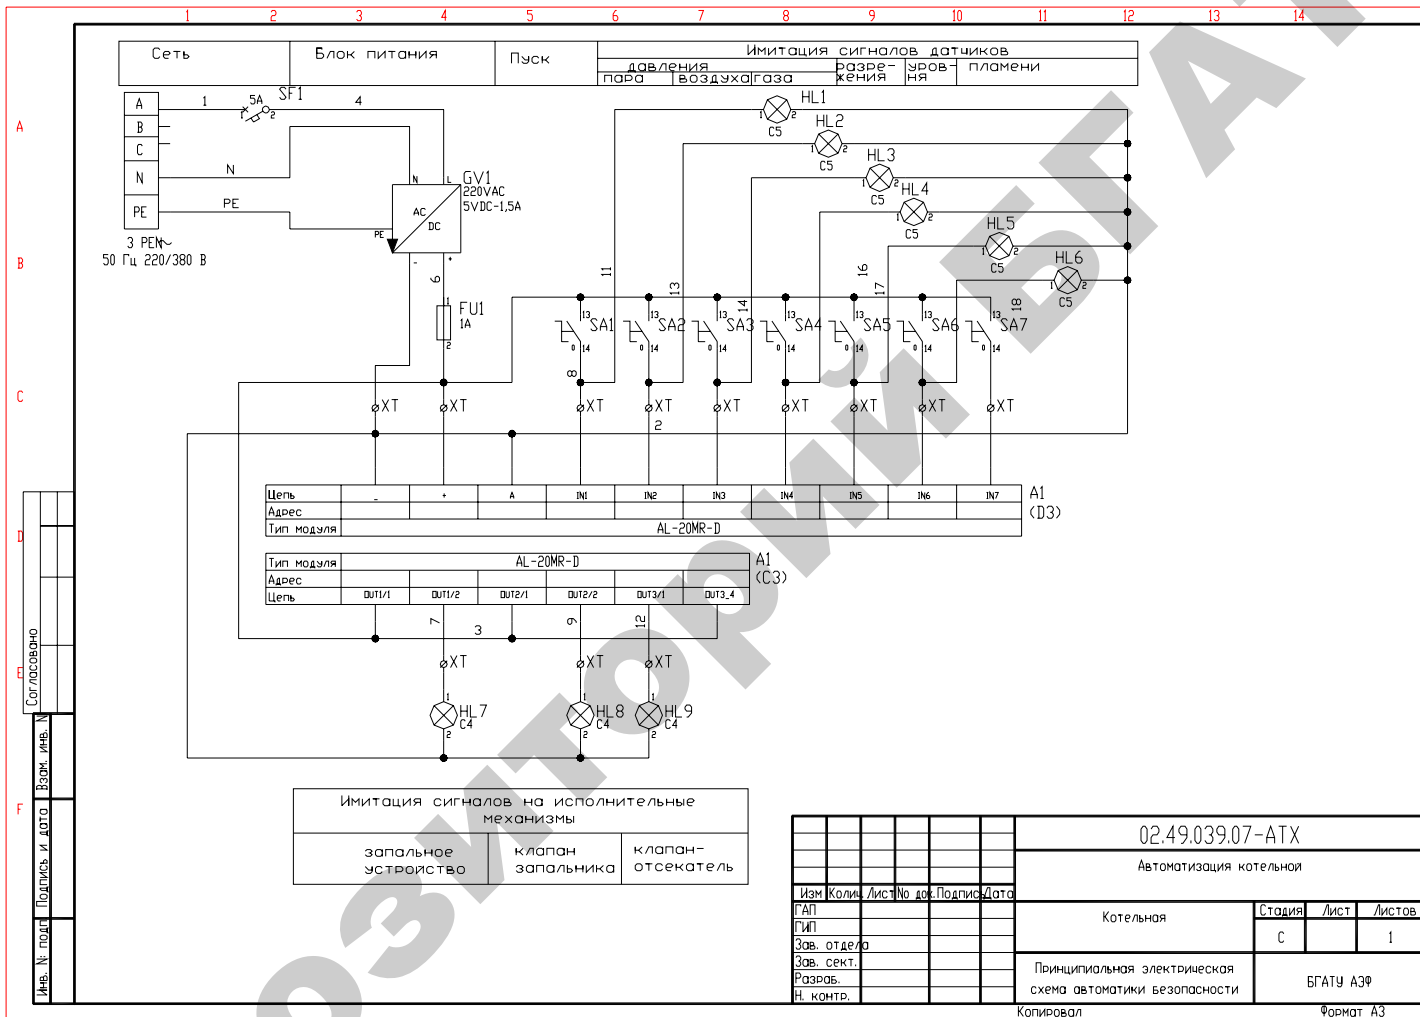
1 2 3 4 5 6 7 8 9 10 11 12 13 14

A B C D E F

| Сеть | Блок питания | Пуск | Имитация сигналов датчиков | | | | |
|---|---|---|---|---|---|---|---|
| | | | давления | | разре-жения | уров-ня | пламени |
| | | | пара | воздуха газа | | | |

A
B
C
N
PE
3 PEN~
50 Гц 220/380 В

1 5A SF1 4
N
PE
GV1
220VAC
5VDC-1,5A
AC
DC
N L PE
FU1
1A
6

HL1 C5
HL2 C5
HL3 C5
HL4 C5
HL5 C5
HL6 C5

11 13 14 16 17 18
SA1 SA2 SA3 SA4 SA5 SA6 SA7
13 14 0
8
XT XT XT XT XT XT XT XT XT
2

| Цепь | - | + | A | IN1 | IN2 | IN3 | IN4 | IN5 | IN6 | IN7 |
|---|---|---|---|---|---|---|---|---|---|---|
| Адрес | | | | | | | | | | |
| Тип модуля | AL-20MR-D | | | | | | | | | |

A1
(D3)

| Тип модуля | AL-20MR-D | | | | | |
|---|---|---|---|---|---|---|
| Адрес | | | | | | |
| Цепь | OUT1/1 | OUT1/2 | OUT2/1 | OUT2/2 | OUT3/1 | OUT3_4 |

A1
(C3)

7 3 9 12
XT XT XT
HL7 C4
HL8 C4
HL9 C4

| Имитация сигналов на исполнительные механизмы | | |
|---|---|---|
| запальное устройство | клапан запальника | клапан-отсекатель |

Согласовано
Взам. инв. N
Подпись и дата
Инв. N подл.

02.49.039.07-АТХ
Автоматизация котельной
Изм Колич Лист No док. Подпись Дата
ГАП
ГИП
Зав. отдела
Зав. сект.
Разраб.
Н. контр.
Котельная
| Стадия | Лист | Листов |
|---|---|---|
| С | | 1 |
Принципиальная электрическая схема автоматики безопасности
БГАТУ АЭФ
Копировал
Формат А3

РЕПОЗИТОРИЙ БГАТУ